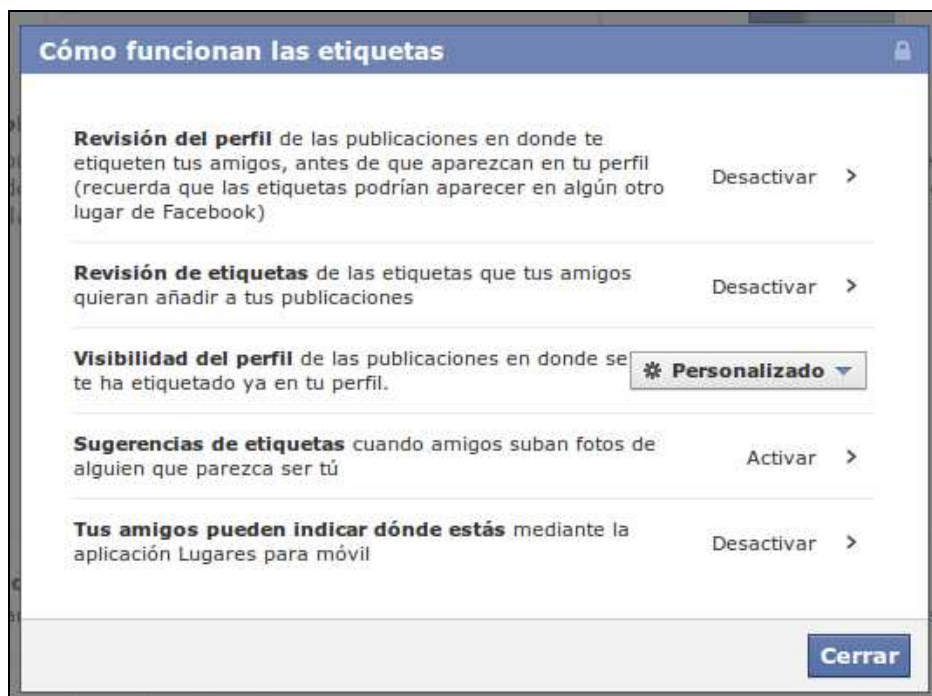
Cómo funcionan las etiquetas

**Revisión del perfil** de las publicaciones en donde te etiqueten tus amigos, antes de que aparezcan en tu perfil (recuerda que las etiquetas podrían aparecer en algún otro lugar de Facebook) Desactivar >

**Revisión de etiquetas** de las etiquetas que tus amigos quieran añadir a tus publicaciones Desactivar >

**Visibilidad del perfil** de las publicaciones en donde se te ha etiquetado ya en tu perfil. Personalizado

**Sugerencias de etiquetas** cuando amigos suban fotos de alguien que parezca ser tú Activar >

**Tus amigos pueden indicar dónde estás** mediante la aplicación Lugares para móvil Desactivar >

Cerrar